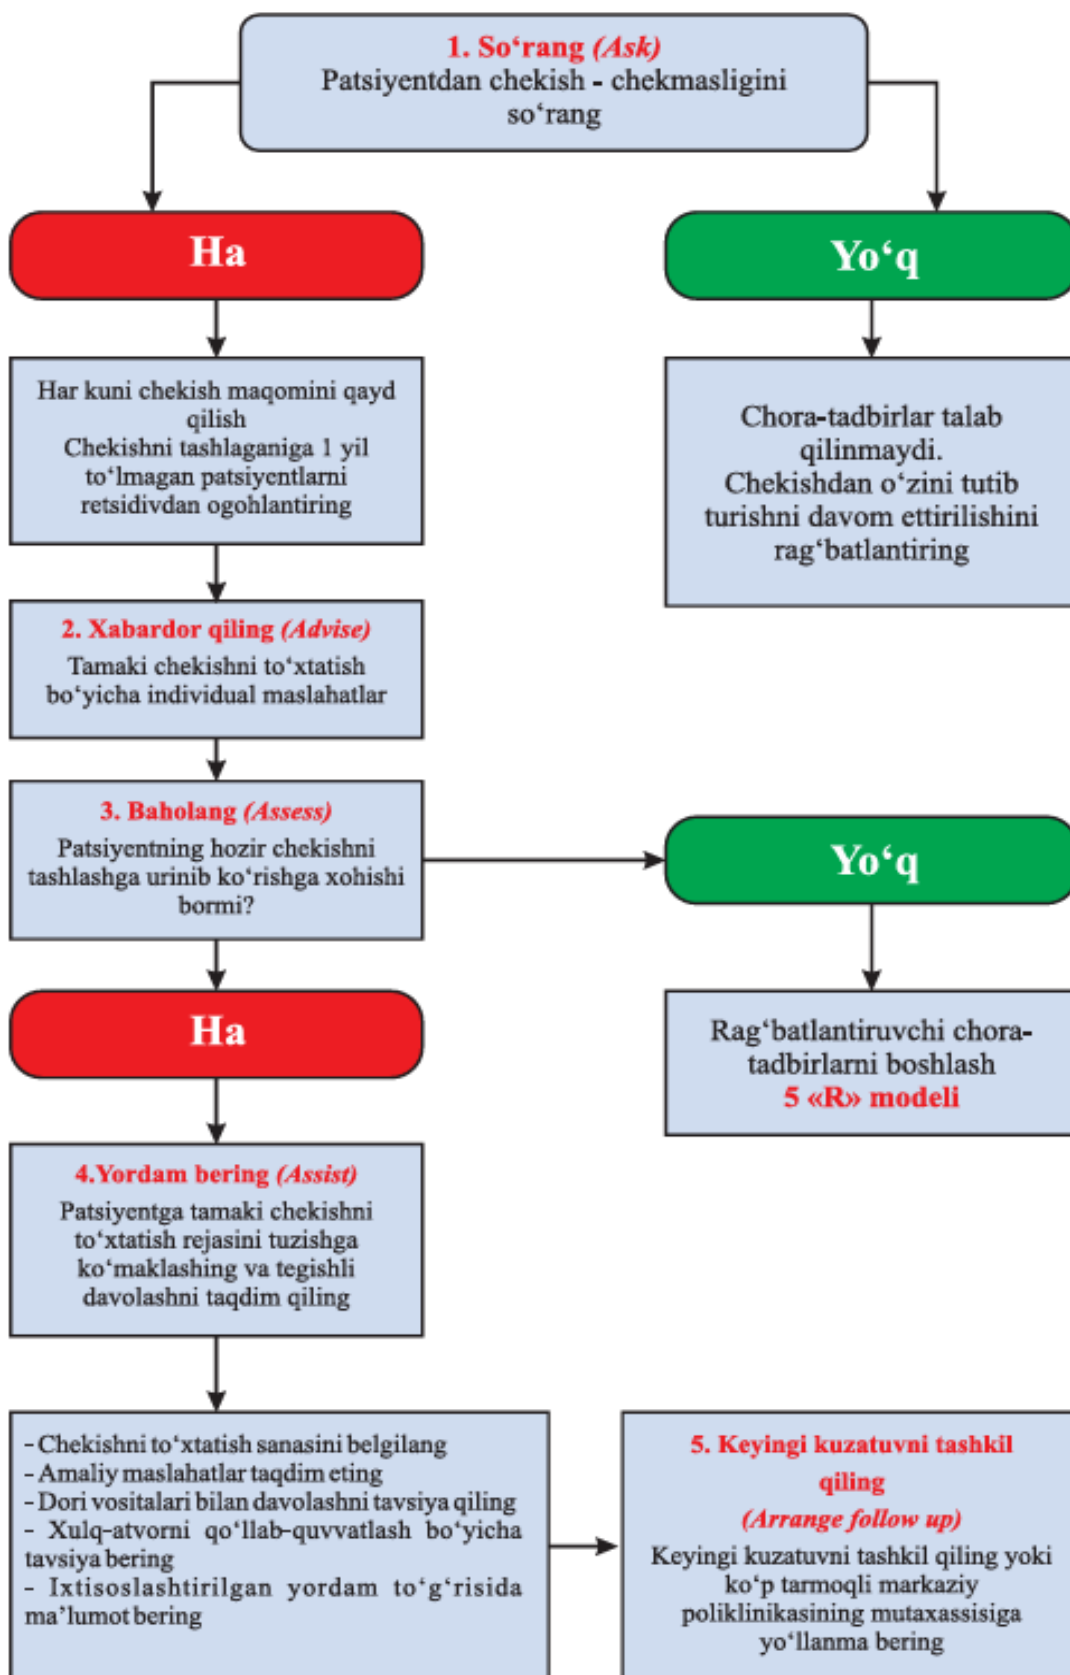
1. So‘rang (Ask)
Patsiyentdan chekish - chekmasligini so‘rang

Ha

Yo‘q

Har kuni chekish maqomini qayd qilish
Chekishni tashlaganiga 1 yil to‘lmagan patsiyentlarni retsidivdan ogohlantiring

Chora-tadbirlar talab qilinmaydi.
Chekishdan o‘zini tutib turishni davom ettirilishini rag‘batlantiring

2. Xabardor qiling (Advise)
Tamaki chekishni to‘xtatish bo‘yicha individual maslahatlar

3. Baholang (Assess)
Patsiyentning hozir chekishni tashlashga urinib ko‘rishga xohishi bormi?

Yo‘q

Ha

Rag‘batlantiruvchi chora-tadbirlarni boshlash
5 «R» modeli

4.Yordam bering (Assist)
Patsiyentga tamaki chekishni to‘xtatish rejasini tuzishga ko‘maklashing va tegishli davolashni taqdim qiling

- Chekishni to‘xtatish sanasini belgilang
- Amaliy maslahatlar taqdim eting
- Dori vositalari bilan davolashni tavsiya qiling
- Xulq-atvorni qo‘llab-quvvatlash bo‘yicha tavsiya bering
- Ixtisoslashtirilgan yordam to‘g‘risida ma’lumot bering

5. Keyingi kuzatuvni tashkil qiling
(Arrange follow up)
Keyingi kuzatuvni tashkil qiling yoki ko‘p tarmoqli markaziy poliklinikasining mutaxassisiga yo‘llanma bering